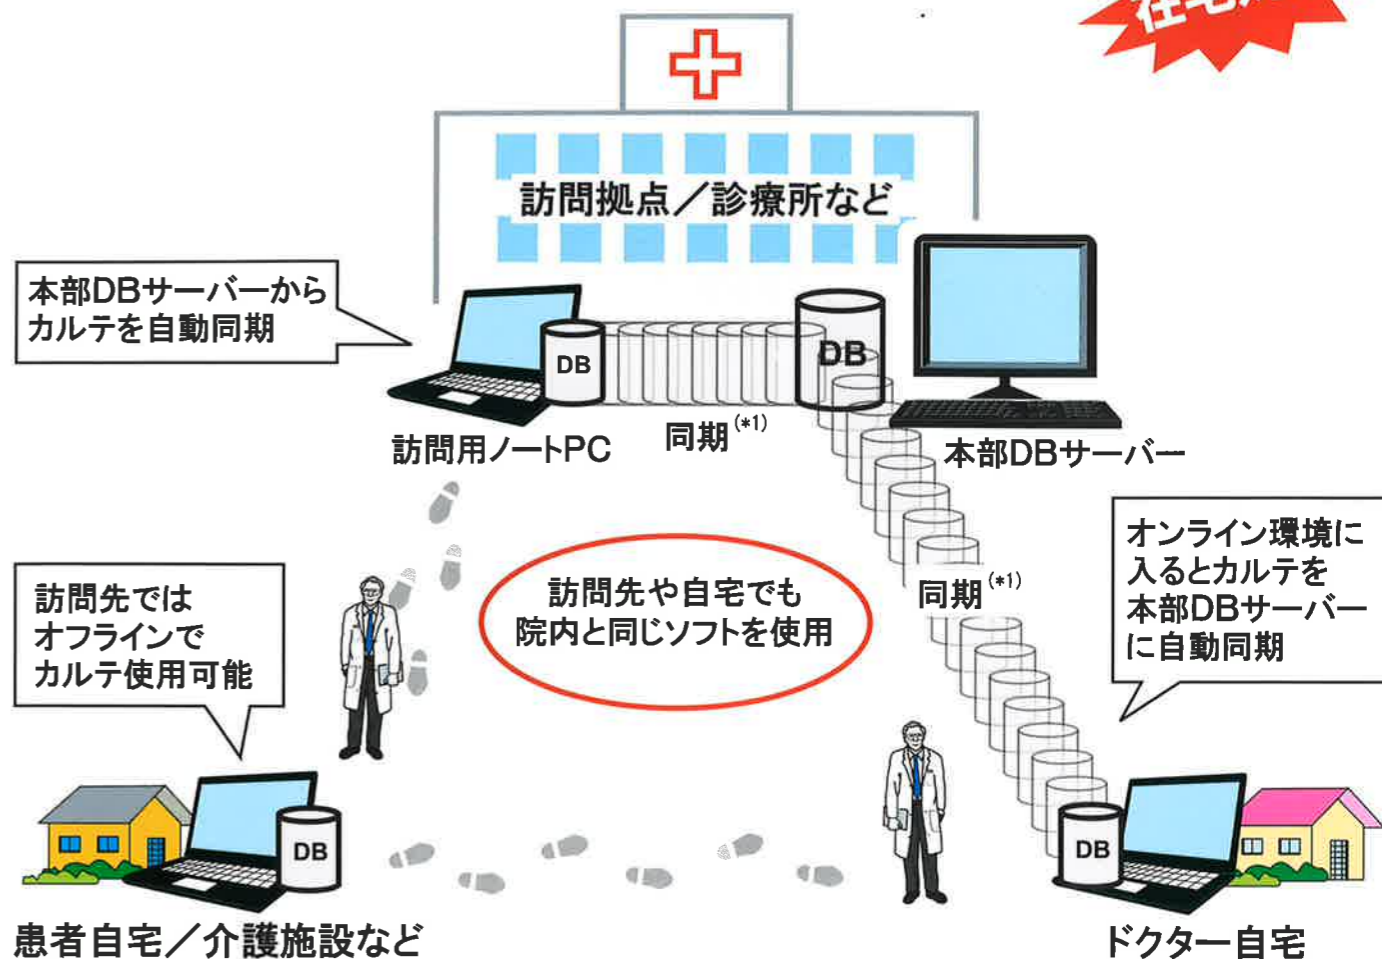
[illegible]

訪問拠点／診療所など

本部DBサーバーから
カルテを自動同期

DB

DB

訪問用ノートPC

同期$^{(*1)}$

本部DBサーバー

オンライン環境に
入るとカルテを
本部DBサーバー
に自動同期

訪問先では
オフラインで
カルテ使用可能

訪問先や自宅でも
院内と同じソフトを使用

同期$^{(*1)}$

DB

DB

患者自宅／介護施設など

ドクター自宅